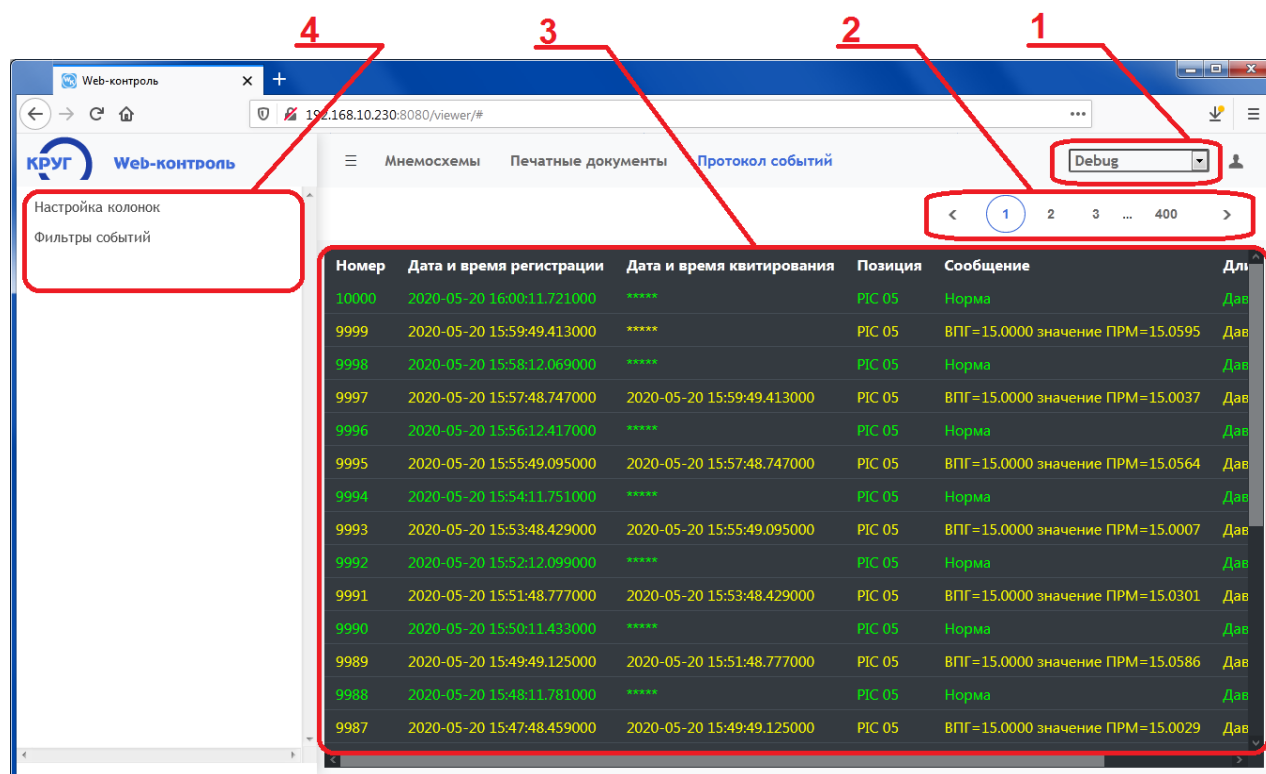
4 3 2 1

Web-контроль

192.168.10.230:8080/viewer/#

КРУГ Web-контроль

Мнемосхемы Печатные документы Протокол событий

Debug

Настройка колонок

Фильтры событий

1 2 3 ... 400

| Номер | Дата и время регистрации | Дата и время квитирования | Позиция | Сообщение | Дл |
|---|---|---|---|---|---|
| 10000 | 2020-05-20 16:00:11.721000 | ***** | PIC 05 | Норма | Дав |
| 9999 | 2020-05-20 15:59:49.413000 | ***** | PIC 05 | ВПГ=15.0000 значение ПРМ=15.0595 | Дав |
| 9998 | 2020-05-20 15:58:12.069000 | ***** | PIC 05 | Норма | Дав |
| 9997 | 2020-05-20 15:57:48.747000 | 2020-05-20 15:59:49.413000 | PIC 05 | ВПГ=15.0000 значение ПРМ=15.0037 | Дав |
| 9996 | 2020-05-20 15:56:12.417000 | ***** | PIC 05 | Норма | Дав |
| 9995 | 2020-05-20 15:55:49.095000 | 2020-05-20 15:57:48.747000 | PIC 05 | ВПГ=15.0000 значение ПРМ=15.0564 | Дав |
| 9994 | 2020-05-20 15:54:11.751000 | ***** | PIC 05 | Норма | Дав |
| 9993 | 2020-05-20 15:53:48.429000 | 2020-05-20 15:55:49.095000 | PIC 05 | ВПГ=15.0000 значение ПРМ=15.0007 | Дав |
| 9992 | 2020-05-20 15:52:12.099000 | ***** | PIC 05 | Норма | Дав |
| 9991 | 2020-05-20 15:51:48.777000 | 2020-05-20 15:53:48.429000 | PIC 05 | ВПГ=15.0000 значение ПРМ=15.0301 | Дав |
| 9990 | 2020-05-20 15:50:11.433000 | ***** | PIC 05 | Норма | Дав |
| 9989 | 2020-05-20 15:49:49.125000 | 2020-05-20 15:51:48.777000 | PIC 05 | ВПГ=15.0000 значение ПРМ=15.0586 | Дав |
| 9988 | 2020-05-20 15:48:11.781000 | ***** | PIC 05 | Норма | Дав |
| 9987 | 2020-05-20 15:47:48.459000 | 2020-05-20 15:49:49.125000 | PIC 05 | ВПГ=15.0000 значение ПРМ=15.0029 | Дав |